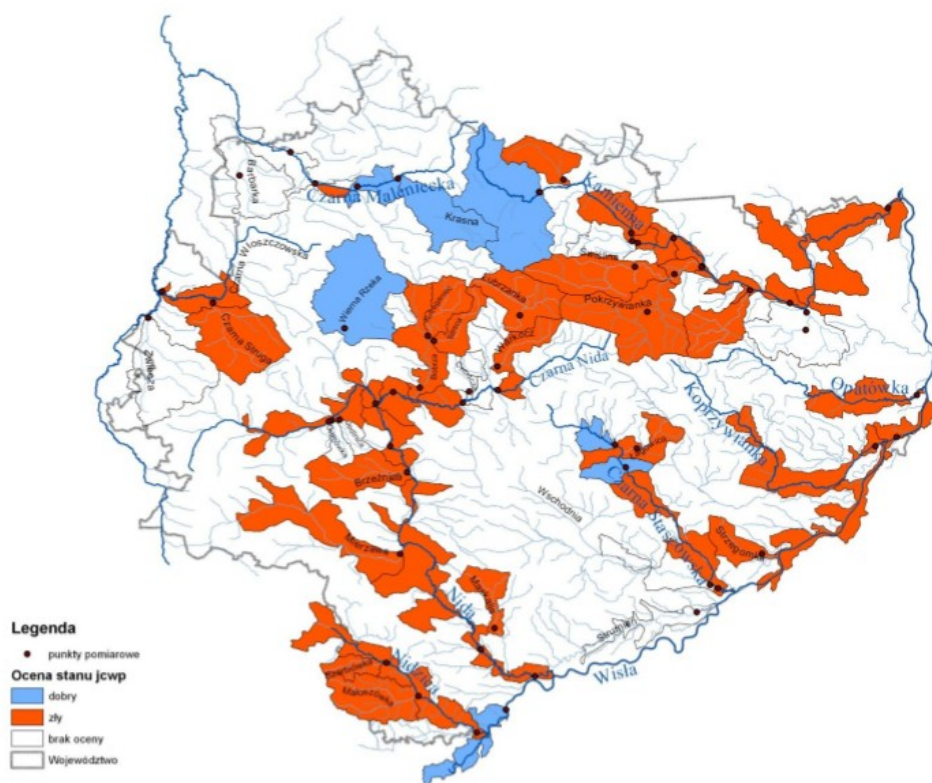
Czarna Maleniecka
Kamienna
Krasna
Barbarka
Pilica Włoszczowska
Wierna Rzeka
Czarna Struga
Żebrzanka
Pokrzywianka
Świślina
Czarna Nida
Opatówka
Koprzywianka
Zwleczka
Bobrza
Lubrzanka
Brzeźnica
Wschodnia
Czarna Staszowska
Szreniawa
Strzegomka
Mierzawa
Nida
Nidzica
Małoszówka
Wisła
Mierzawka

Legenda
punkty pomiarowe
Ocena stanu jcwp
dobry
zły
brak oceny
Województwo